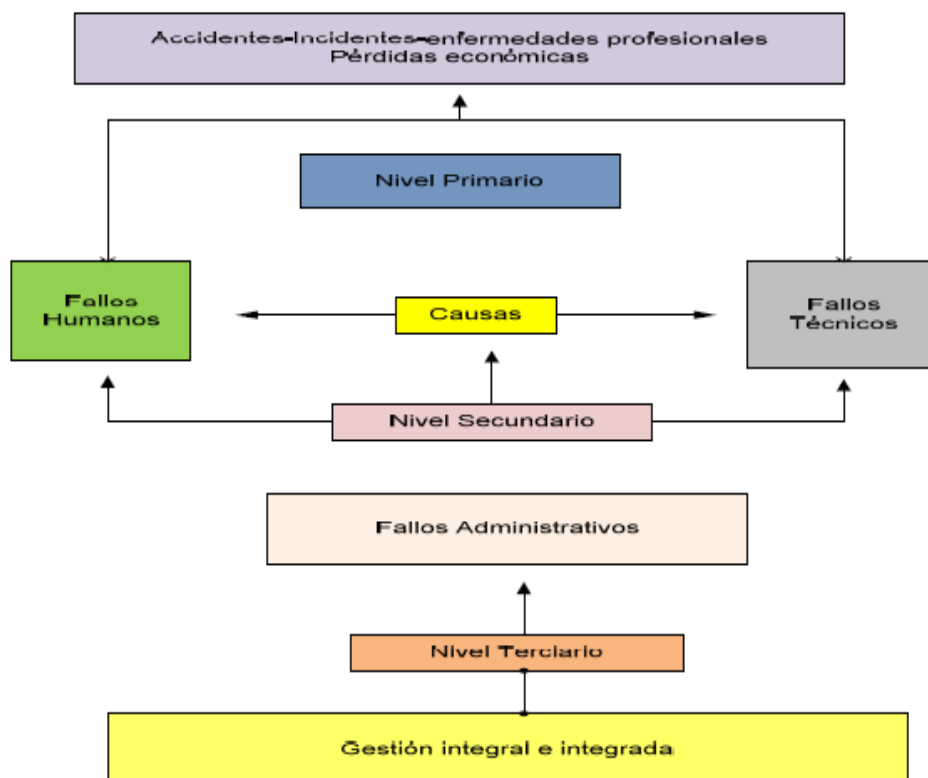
Accidentes-Incidentes-enfermedades profesionales
Pérdidas económicas

Nivel Primario

Fallos Humanos

Causas

Fallos Técnicos

Nivel Secundario

Fallos Administrativos

Nivel Terciario

Gestión integral e integrada